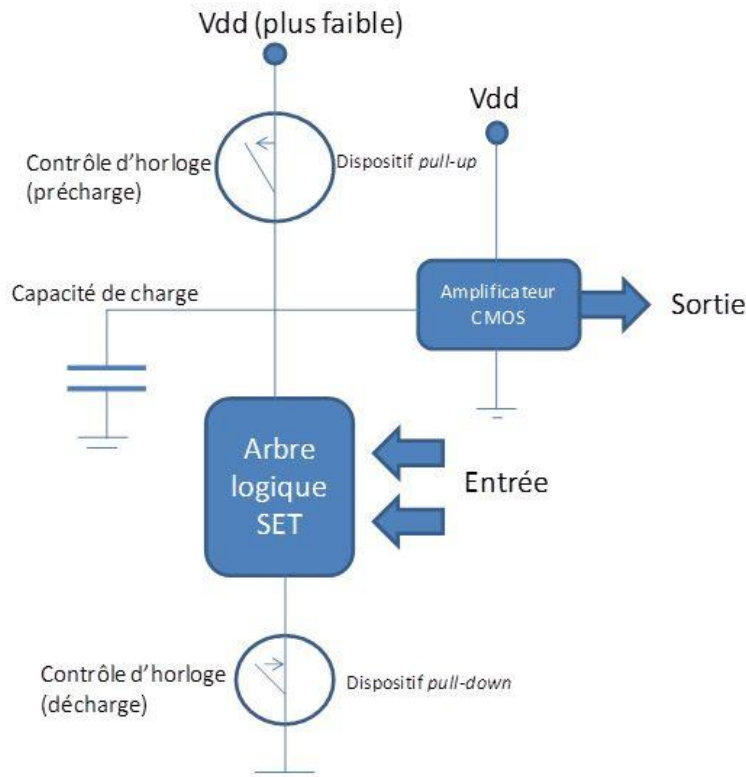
Vdd (plus faible)

Contrôle d'horloge (précharge)

Dispositif *pull-up*

Vdd

Capacité de charge

Amplificateur CMOS

Sortie

Arbre logique SET

Entrée

Contrôle d'horloge (décharge)

Dispositif *pull-down*